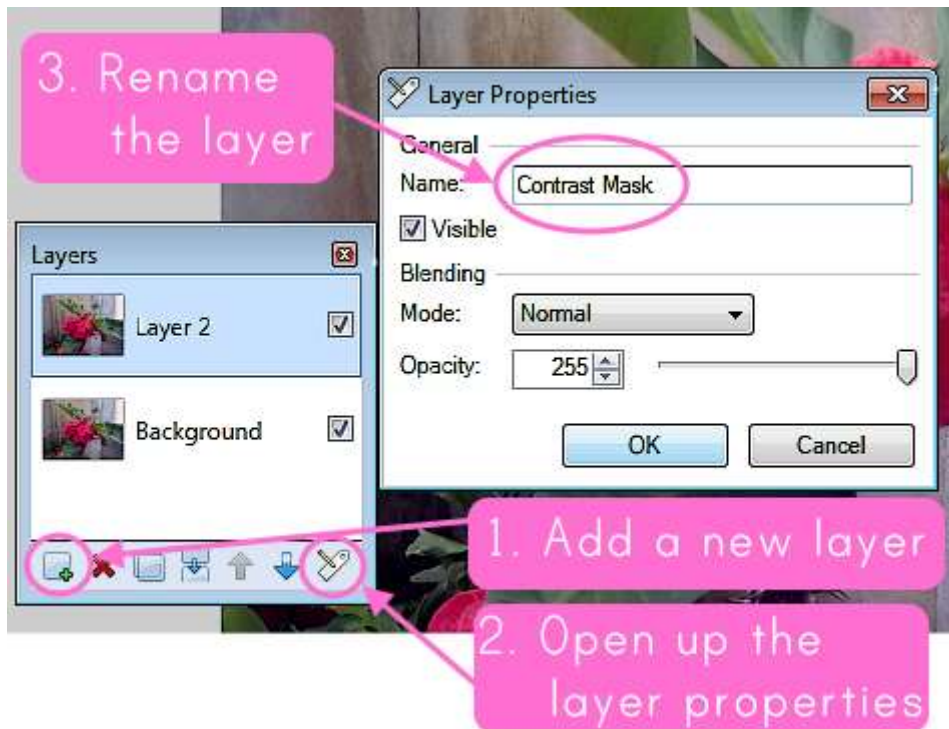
3. Rename the layer

Layer Properties

General

Name: Contrast Mask

Visible

Blending

Mode: Normal

Opacity: 255

OK

Cancel

Layers

Layer 2

Background

1. Add a new layer

2. Open up the layer properties